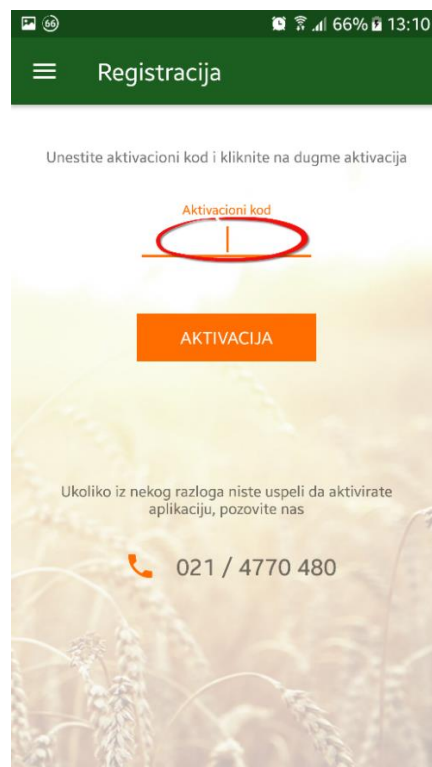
66 66% 13:10

Registracija

Unestite aktivacioni kod i kliknite na dugme aktivacija

Aktivacioni kod

AKTIVACIJA

Ukoliko iz nekog razloga niste uspeli da aktivirate aplikaciju, pozovite nas

021 / 4770 480